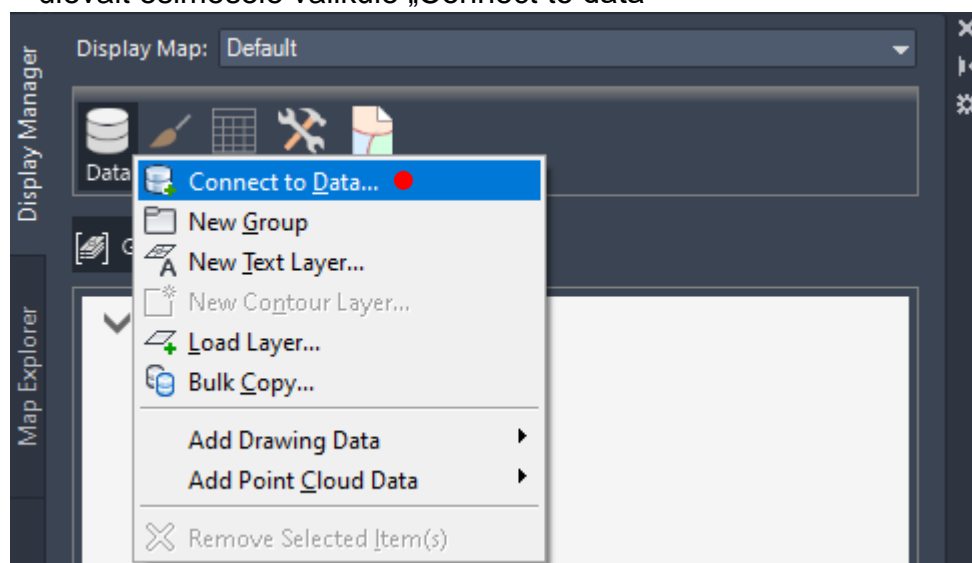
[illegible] „Connect to data"

Display Manager

Map Explorer

Display Map: Default

Data

Connect to Data...
New Group
New Text Layer...
New Contour Layer...
Load Layer...
Bulk Copy...
Add Drawing Data
Add Point Cloud Data
Remove Selected Item(s)